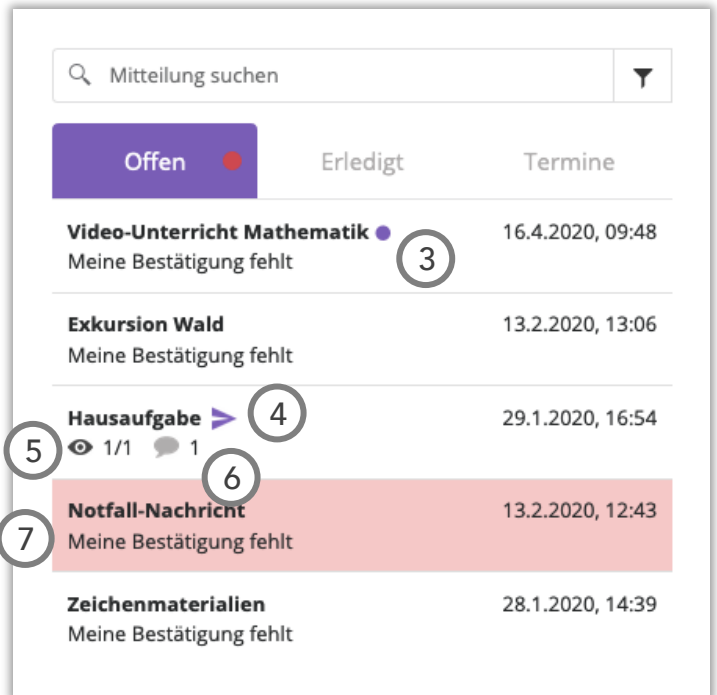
Mitteilung suchen

Offen

Erledigt

Termine

Video-Unterricht Mathematik
Meine Bestätigung fehlt
16.4.2020, 09:48

3

Exkursion Wald
Meine Bestätigung fehlt
13.2.2020, 13:06

Hausaufgabe
4
29.1.2020, 16:54

5
1/1
1
6

Notfall-Nachricht
Meine Bestätigung fehlt
13.2.2020, 12:43

7

Zeichenmaterialien
Meine Bestätigung fehlt
28.1.2020, 14:39